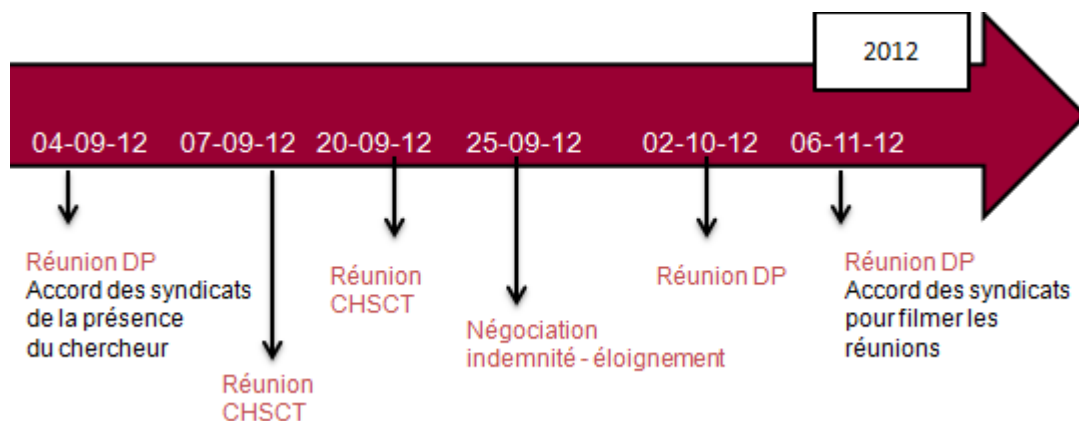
2012

04-09-12 07-09-12 20-09-12 25-09-12 02-10-12 06-11-12

Réunion DP
Accord des syndicats de la présence du chercheur

Réunion CHSCT

Réunion CHSCT

Négociation indemnité - éloignement

Réunion DP

Réunion DP
Accord des syndicats pour filmer les réunions